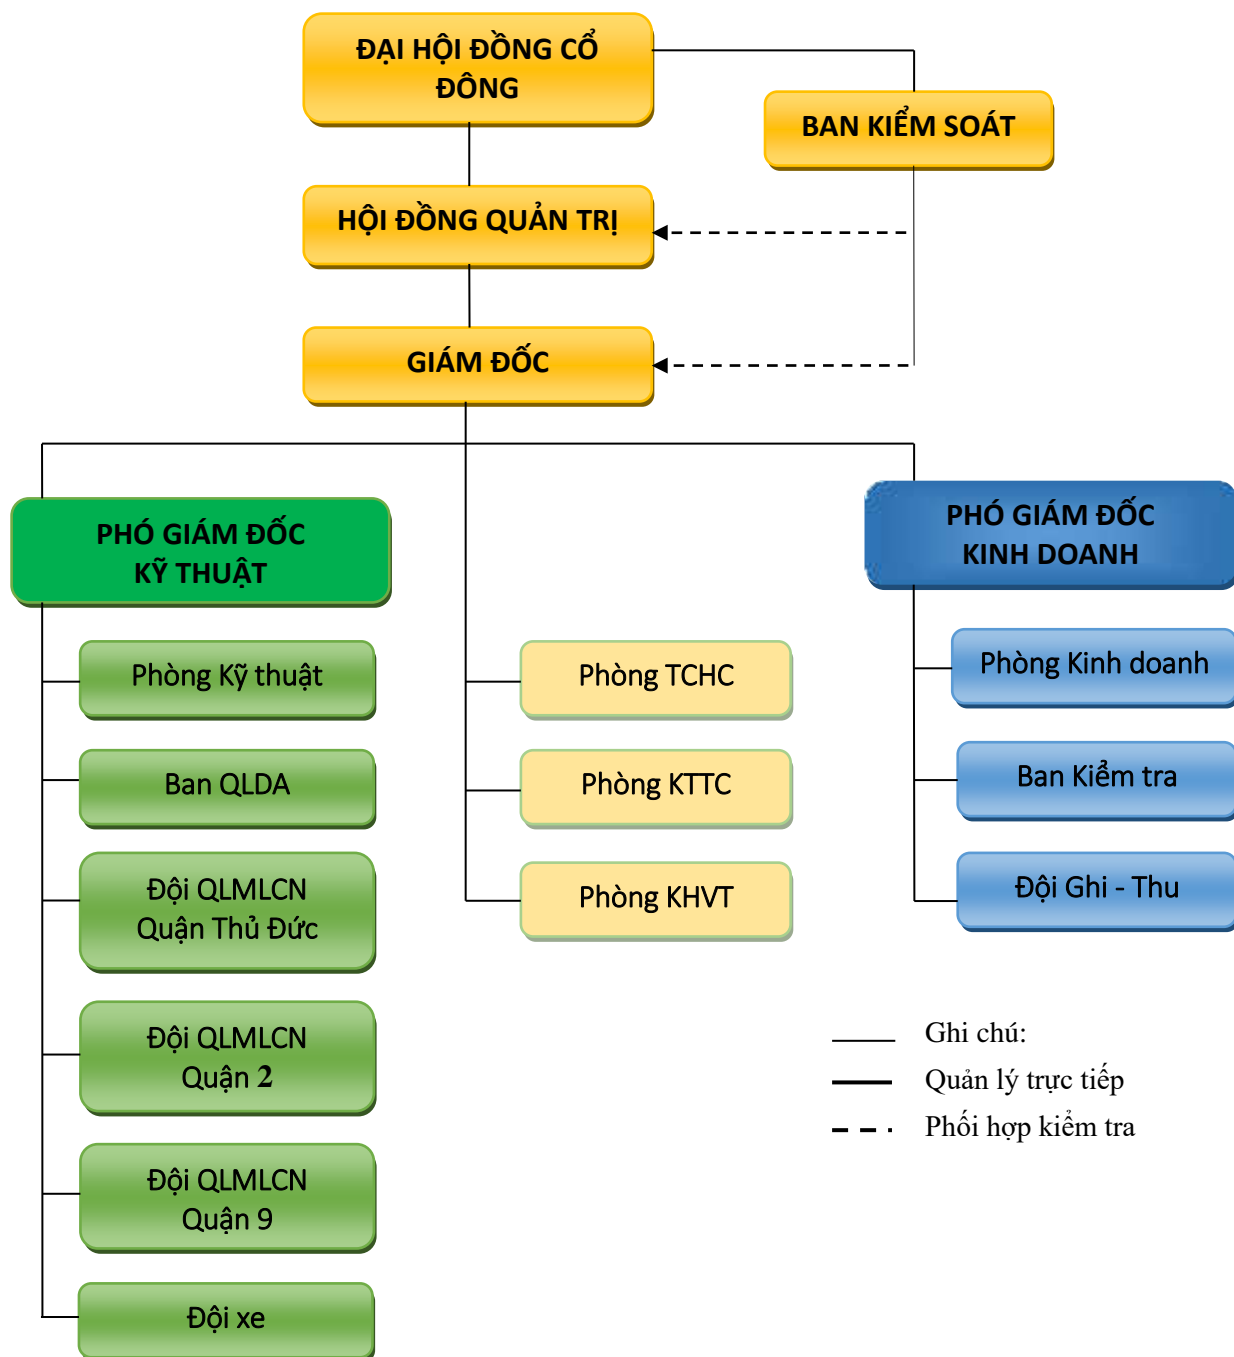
ĐẠI HỘI ĐỒNG CỔ ĐÔNG

BAN KIỂM SOÁT

HỘI ĐỒNG QUẢN TRỊ

GIÁM ĐỐC

PHÓ GIÁM ĐỐC KỸ THUẬT

PHÓ GIÁM ĐỐC KINH DOANH

Phòng Kỹ thuật

Ban QLDA

Đội QLMLCN Quận Thủ Đức

Đội QLMLCN Quận 2

Đội QLMLCN Quận 9

Đội xe

Phòng TCHC

Phòng KTTC

Phòng KHVT

Phòng Kinh doanh

Ban Kiểm tra

Đội Ghi - Thu

Ghi chú:

Quản lý trực tiếp

Phối hợp kiểm tra